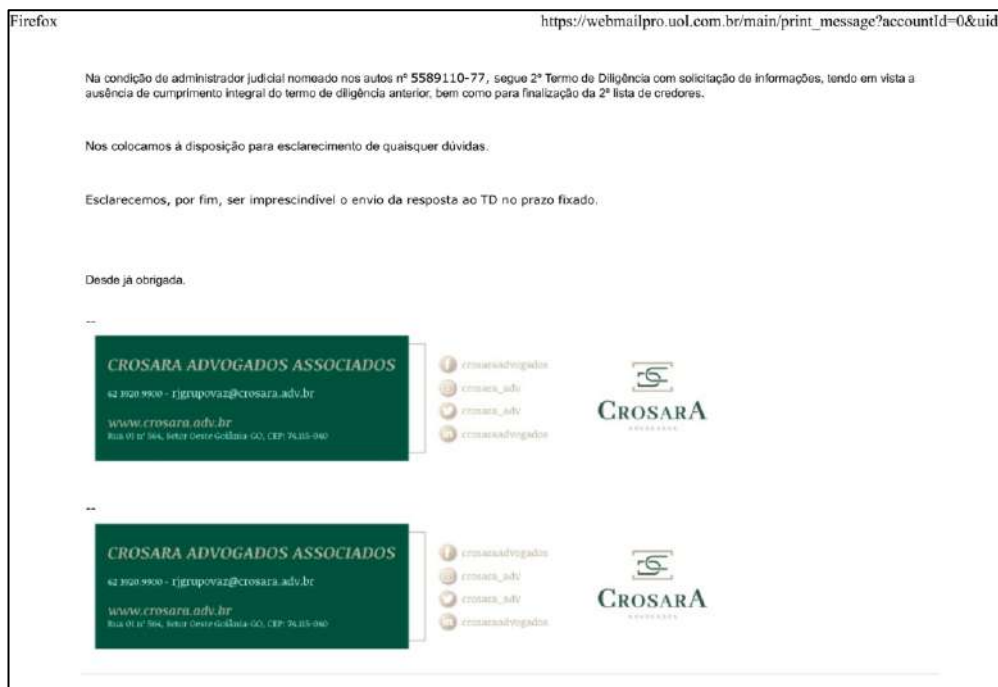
Firefox

https://webmailpro.uol.com.br/main/print_message?accountId=0&uid

Na condição de administrador judicial nomeado nos autos nº 5589110-77, segue 2º Termo de Diligência com solicitação de informações, tendo em vista a ausência de cumprimento integral do termo de diligência anterior, bem como para finalização da 2ª lista de credores.

Nos colocamos à disposição para esclarecimento de quaisquer dúvidas.

Esclarecemos, por fim, ser imprescindível o envio da resposta ao TD no prazo fixado.

Desde já obrigada.

--

CROSARA ADVOGADOS ASSOCIADOS

62 3920.9900 - rjgrupovaz@crosara.adv.br

www.crosara.adv.br

Rua 01 nº 564, Setor Oeste Goiânia-GO, CEP: 74.115-040

crosaraadvogados

crosara_adv

crosara_adv

crosaraadvogados

CROSARA

--

CROSARA ADVOGADOS ASSOCIADOS

62 3920.9900 - rjgrupovaz@crosara.adv.br

www.crosara.adv.br

Rua 01 nº 564, Setor Oeste Goiânia-GO, CEP: 74.115-040

crosaraadvogados

crosara_adv

crosara_adv

crosaraadvogados

CROSARA